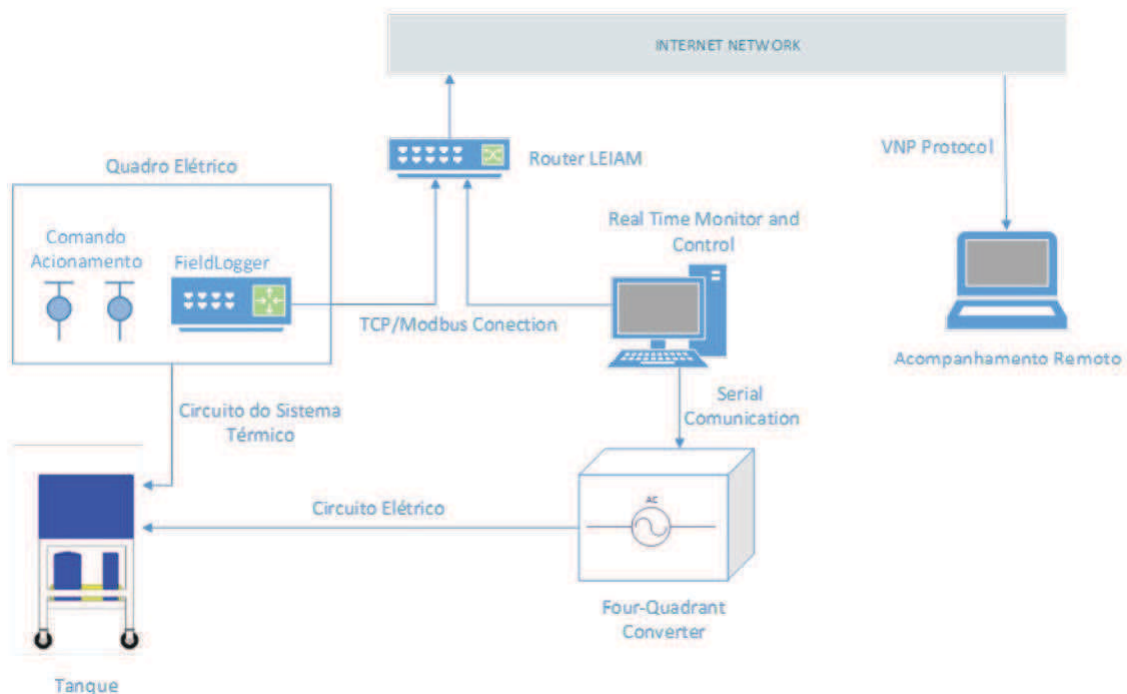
INTERNET NETWORK

Router LEIAM

VNP Protocol

Quadro Elétrico

Comando Acionamento

FieldLogger

Real Time Monitor and Control

TCP/Modbus Conection

Acompanhamento Remoto

Serial Comunication

Circuito do Sistema Térmico

Circuito Elétrico

AC

Four-Quadrant Converter

Tanque